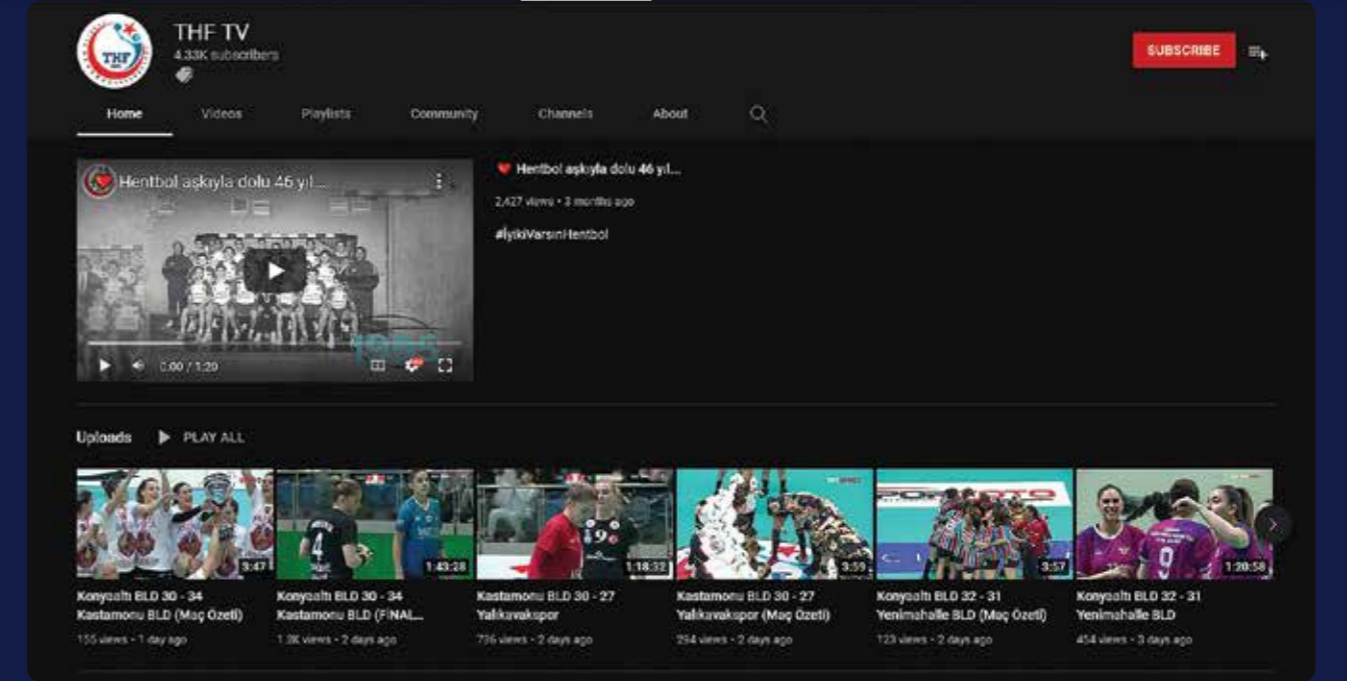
THF TV
4.33K subscribers

SUBSCRIBE

Home Videos Playlists Community Channels About

Hentbol aşkıyla dolu 46 yıl...

0:00 / 1:20

❤ Hentbol aşkıyla dolu 46 yıl...
2,427 views • 3 months ago
#İyikiVarsınHentbol

Uploads ▶ PLAY ALL

3:47
Konyaaltı BLD 30 - 34 Kastamonu BLD (Maç Özeti)
155 views • 1 day ago

1:43:28
Konyaaltı BLD 30 - 34 Kastamonu BLD (FINAL...
1.3K views • 2 days ago

1:18:32
Kastamonu BLD 30 - 27 Yalıkavakspor
736 views • 2 days ago

3:59
Kastamonu BLD 30 - 27 Yalıkavakspor (Maç Özeti)
254 views • 2 days ago

3:57
Konyaaltı BLD 32 - 31 Yenimahalle BLD (Maç Özeti)
123 views • 2 days ago

1:20:58
Konyaaltı BLD 32 - 31 Yenimahalle BLD
454 views • 3 days ago